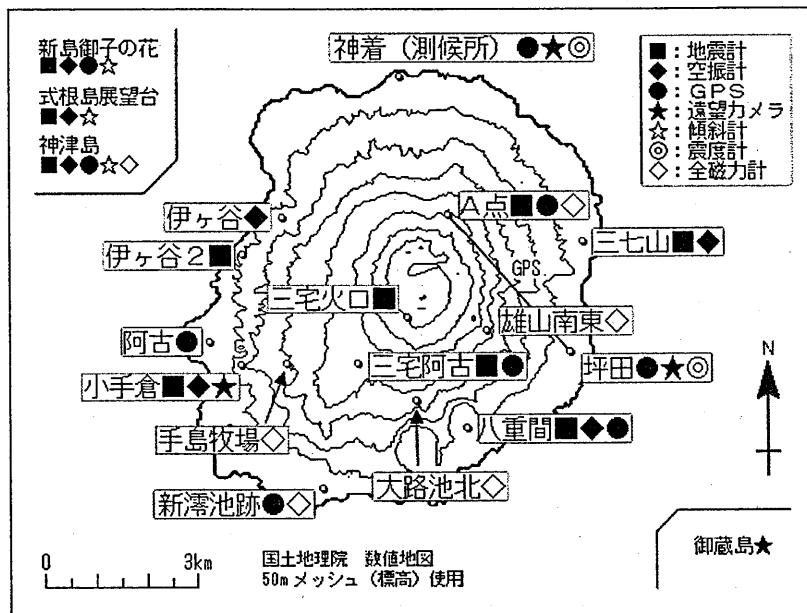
新島御子の花
■◆●☆

式根島展望台
■◆☆

神津島
■◆●☆◇

神着（測候所）●★◎

■：地震計
◆：空振計
●：GPS
★：遠望カメラ
☆：傾斜計
◎：震度計
◇：全磁力計

伊ヶ谷◆

A点■●◇

伊ヶ谷2■

三七山■◆

GPS

三宅火口■

雄山南東◇

阿古●

三宅阿古■●

坪田●★◎

N

小手倉■◆★

手島牧場◇

八重間■◆●

大路池北◇

新澪池跡●◇

御蔵島★

0 3km

国土地理院 数値地図
50mメッシュ（標高）使用